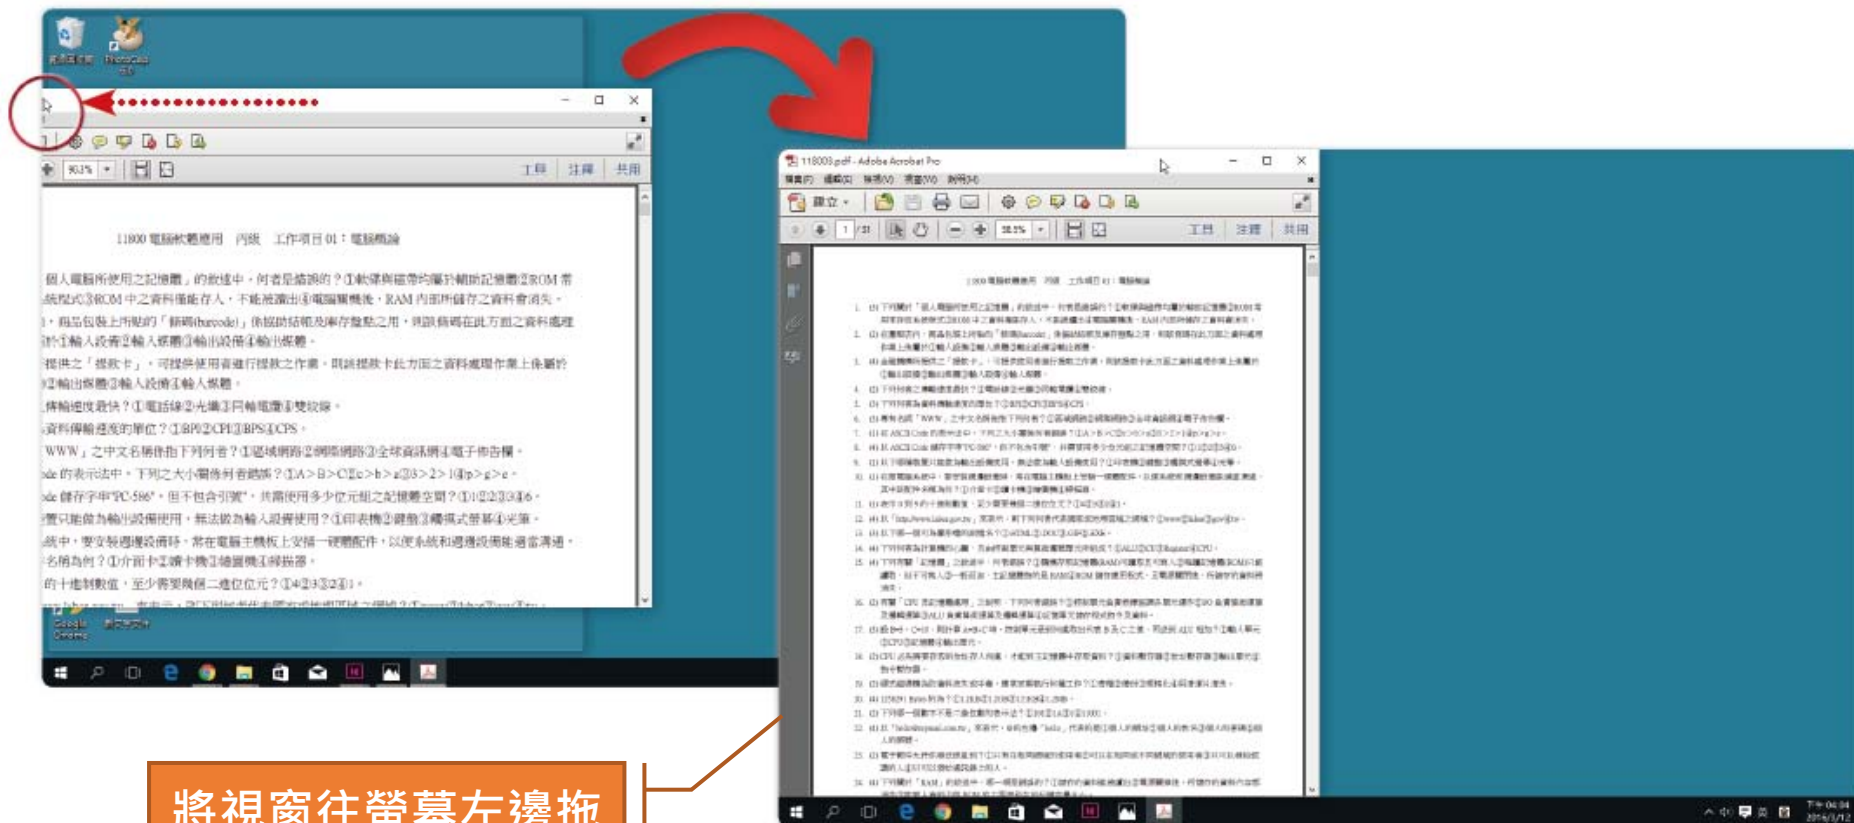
PhotoCap

90.3%

工具 注釋 共用

11800 電腦軟體應用 丙級 工作項目 01：電腦概論

個人電腦所使用之記憶體」的敘述中，何者是錯誤的？①軟碟與磁帶均屬於輔助記憶體②ROM 常
統程式③ROM 中之資料僅能存入，不能被讀出④電腦關機後，RAM 內所儲存之資料會消失。
1．商品包裝上所貼的「條碼(barcode)」依據條碼結構及庫存盤點之用，則該條碼在此方面之資料處理
於①輸入設備②輸入媒體③輸出設備④輸出媒體。
提供之「提款卡」，可提供使用者進行提款之作業，則該提款卡此方面之資料處理作業上係屬於
②輸出媒體③輸入設備④輸入媒體。
傳輸速度最快？①電話線②光纖③同軸電纜④雙絞線。
資料傳輸速度的單位？①BPI②CPI③BPS④CPS。
WWW」之中文名稱係指下列何者？①區域網路②網際網路③全球資訊網④電子佈告欄。
de 的表示法中，下列之大小關係何者錯誤？①A>B>C②c>b>a③3>2>1④p>g>e。
de 儲存字串"PC-586"，但不包含引號"，共需使用多少位元組之記憶體空間？①1②2③3④6。
下列只能做為輸出設備使用，無法做為輸入設備使用？①印表機②鍵盤③觸摸式螢幕④光筆。
統中，要安裝週邊設備時，常在電腦主機板上安插一硬體配件，以使系統和週邊設備能適當溝通，
名稱為何？①介面卡②讀卡機③磁碟機④掃描器。
的十進制數值，至少需要幾個二進位位元？①4②3③2④1。

Google Chrome

118003.pdf - Adobe Acrobat Pro

檔案(F) 編輯(E) 檢視(V) 視窗(W) 說明(H)

建立

1 /31 58.5%

工具 注釋 共用

11800 電腦軟體應用 丙級 工作項目 01：電腦概論

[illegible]

將視窗往螢幕左邊拖